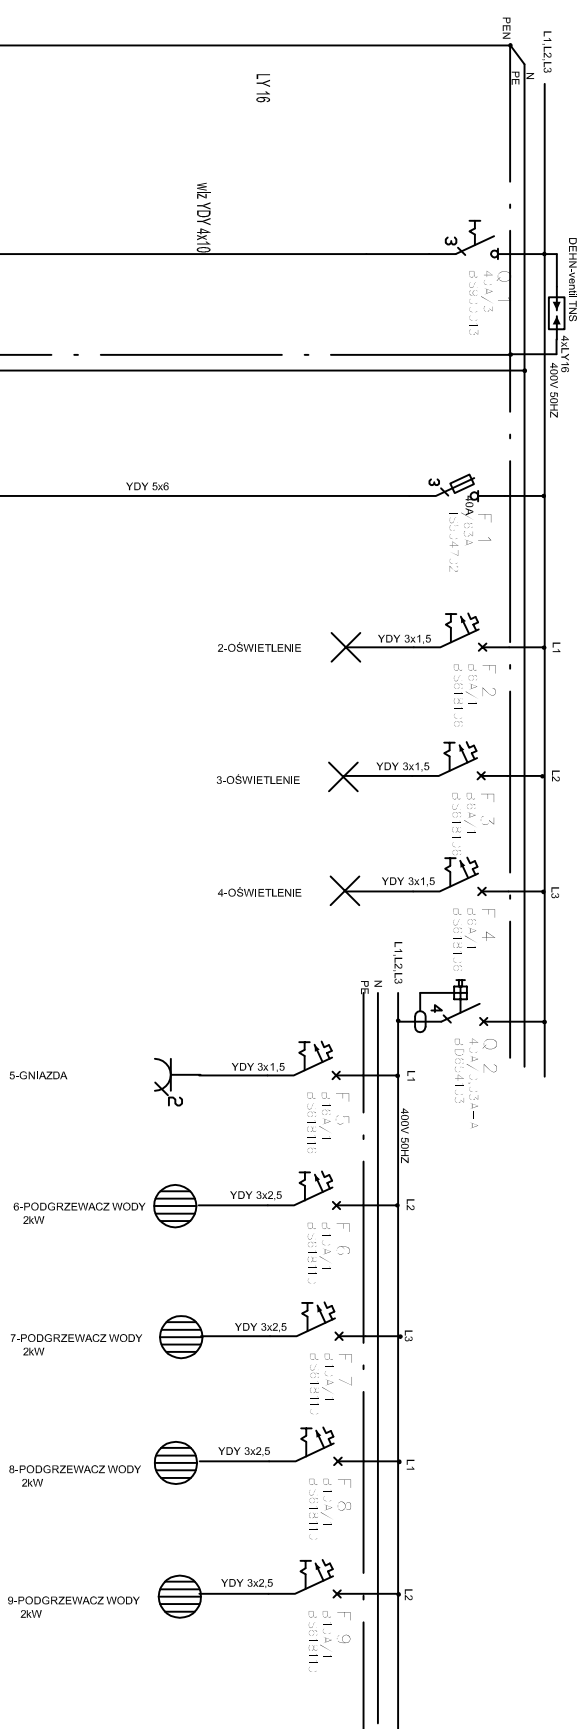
PEN
L1,L2,L3
N
PE
LY 16
wlz YDY 4x10
DEHN-ventil TNS
4xLY16
400V 50HZ
Q 1
40A/3
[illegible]
YDY 5x6
F 1
40A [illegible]
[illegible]
2-OŚWIETLENIE
YDY 3x1,5
F 2
L1
3-OŚWIETLENIE
YDY 3x1,5
F 3
L2
4-OŚWIETLENIE
YDY 3x1,5
F 4
L3
L1,L2,L3
N
PE
Q 2
5-GNIAZDA
YDY 3x1,5
F 5
L1
400V 50HZ
6-PODGRZEWACZ WODY 2kW
YDY 3x2,5
F 6
L2
7-PODGRZEWACZ WODY 2kW
YDY 3x2,5
F 7
L3
8-PODGRZEWACZ WODY 2kW
YDY 3x2,5
F 8
L1
9-PODGRZEWACZ WODY 2kW
YDY 3x2,5
F 9
L2